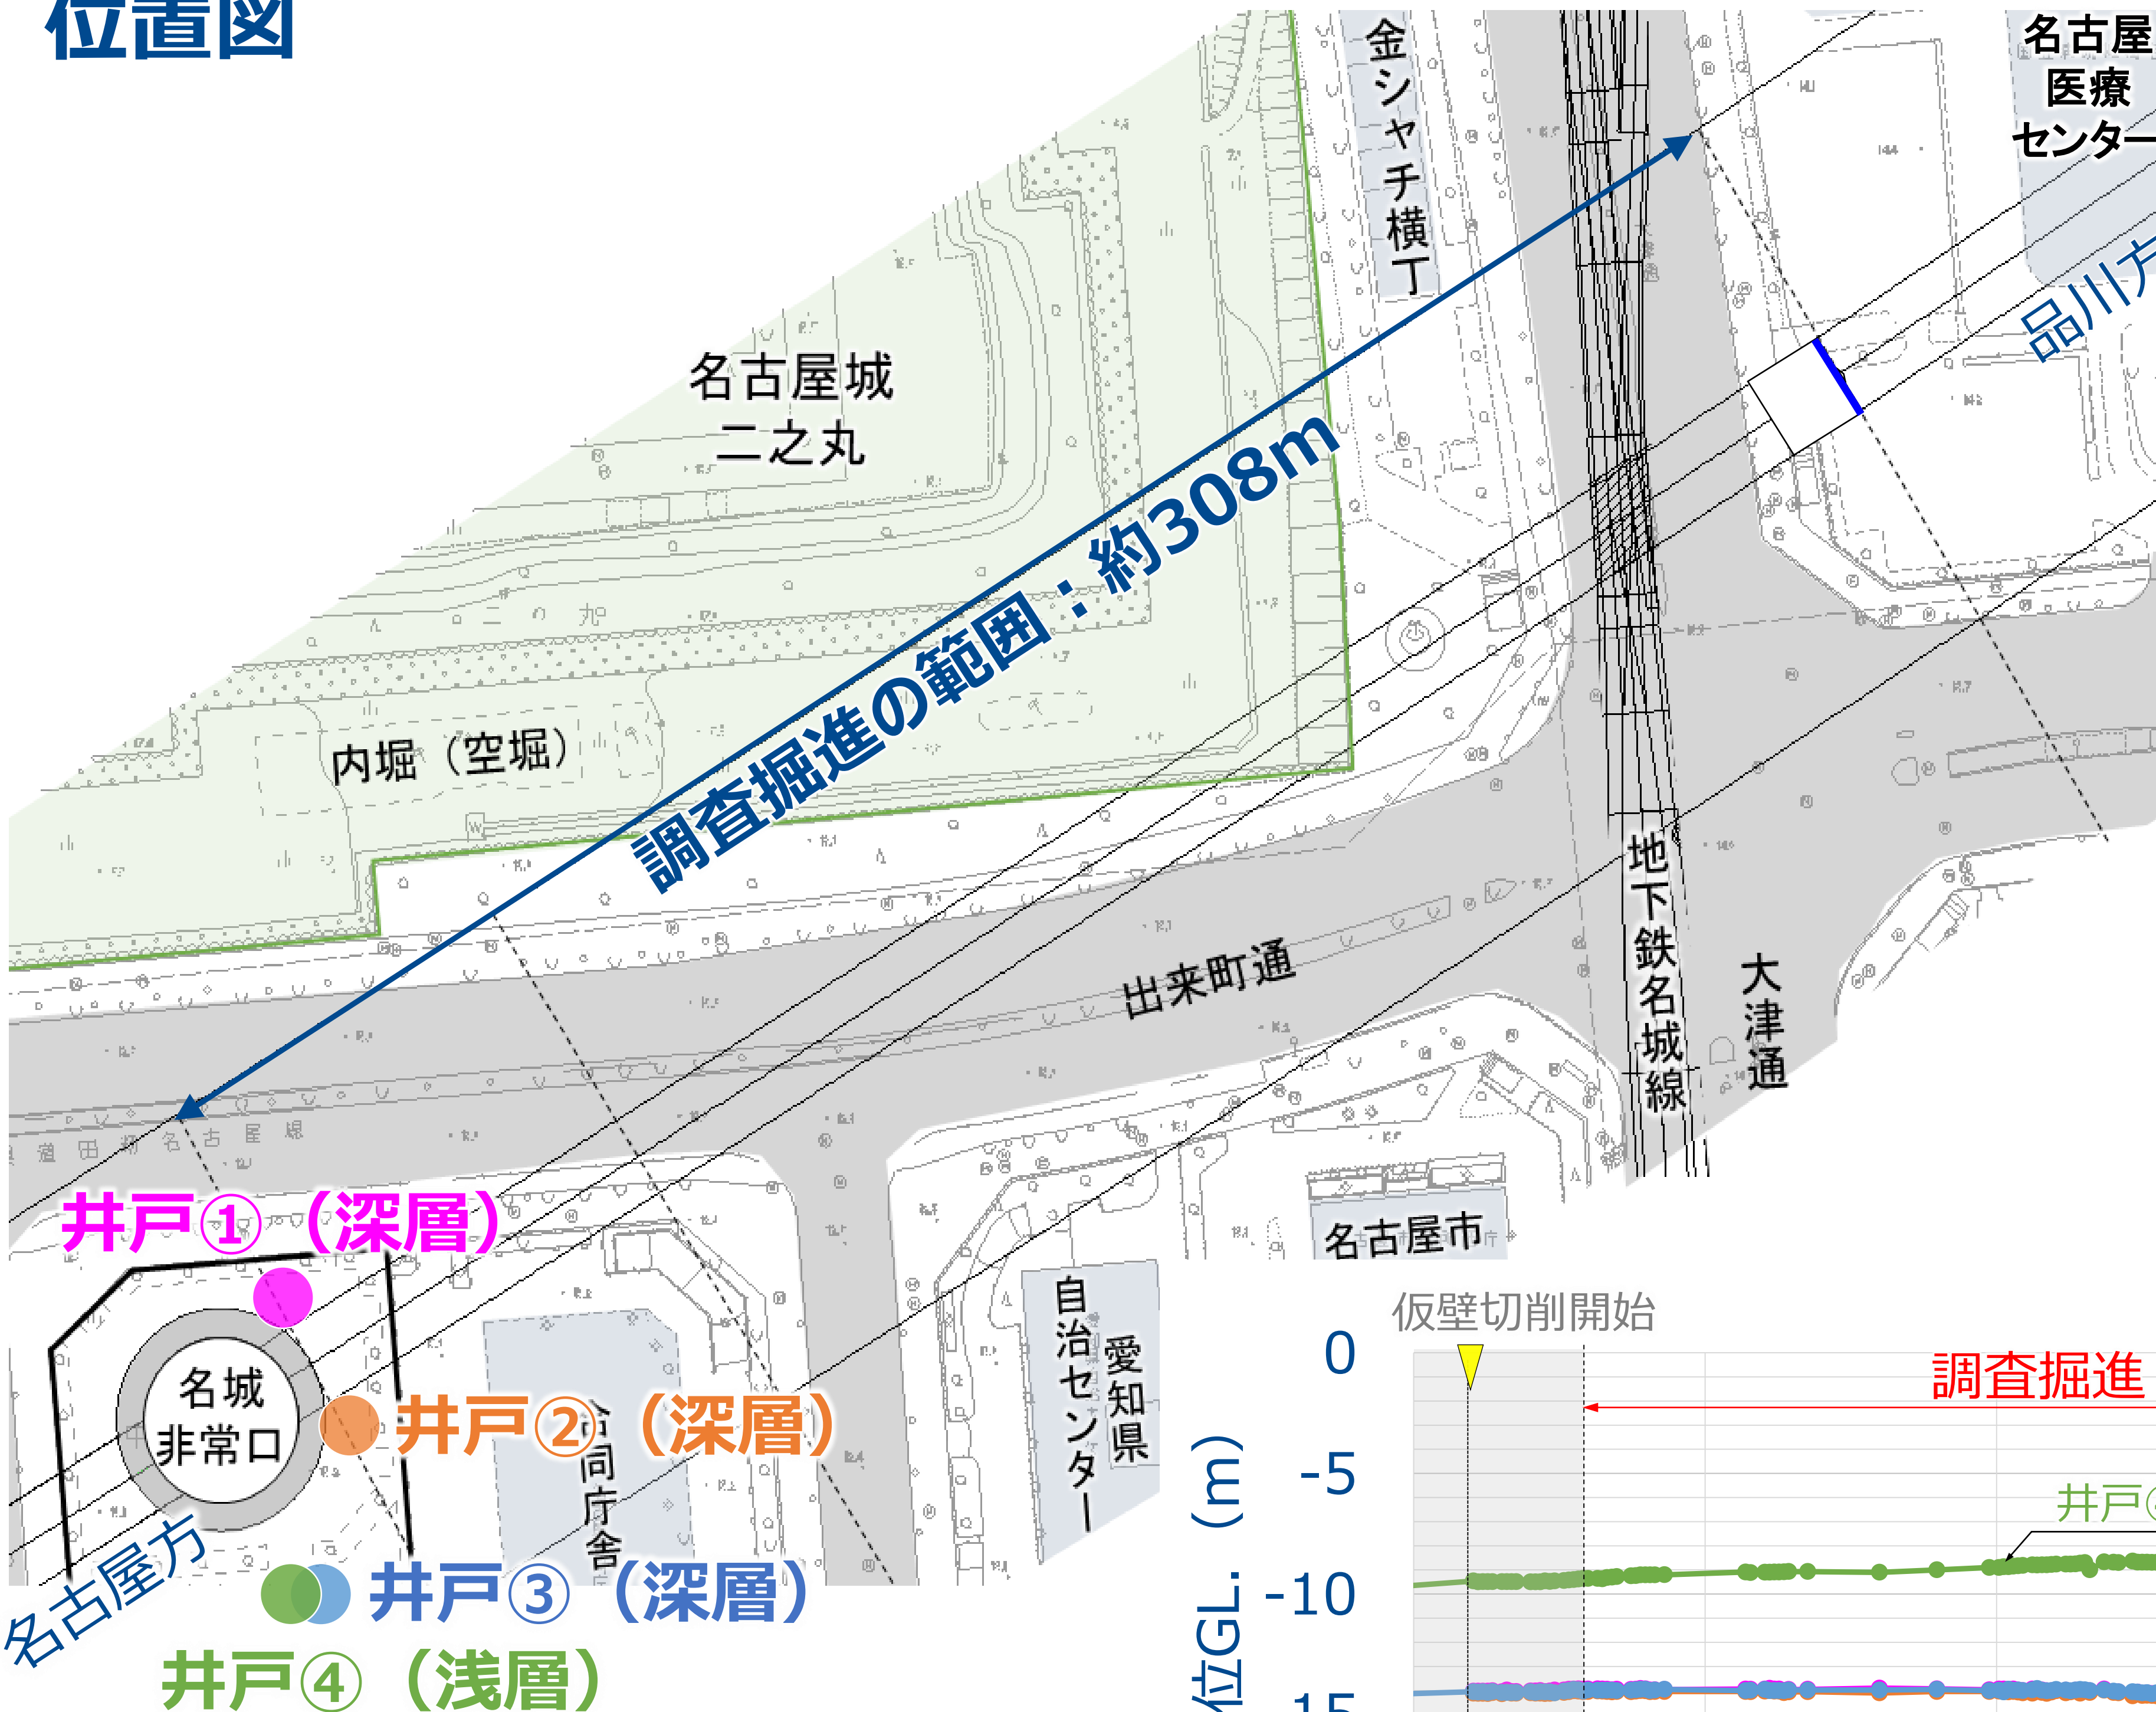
位置図

名古屋医療センター

金シャチ横丁

品川方

名古屋城
二之丸

調査掘進の範囲：約308m

内堀（空堀）

出来町通

地下鉄名城線

大津通

井戸①（深層）

名城非常口

井戸②（深層）

合同庁舎

自治センター

愛知県

名古屋市

名古屋方

井戸③（深層）

井戸④（浅層）

仮壁切削開始

調査掘進

0

-5

-10

-15

位GL.（m）

井戸